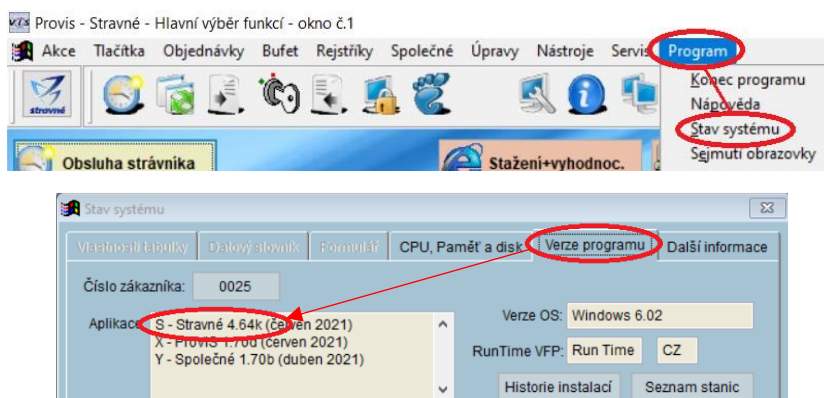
Provis - Stravné - Hlavní výběr funkcí - okno č.1

Akce Tlačítka Objednávky Bufet Rejstříky Společné Úpravy Nástroje Servis Program

stravné

Konec programu
Nápověda
Stav systému
Sejmutí obrazovky

Obsluha strávníka

Stažení+vyhodnoc.

Stav systému

Vlastnosti tabulky Datový slovník Formulář CPU, Paměť a disk Verze programu Další informace

Číslo zákazníka: 0025

Aplikace: S - Stravné 4.64k (červen 2021)
X - ProVIS 1.70d (červen 2021)
Y - Společné 1.70b (duben 2021)

Verze OS: Windows 6.02

RunTime VFP: Run Time CZ

Historie instalací Seznam stanic